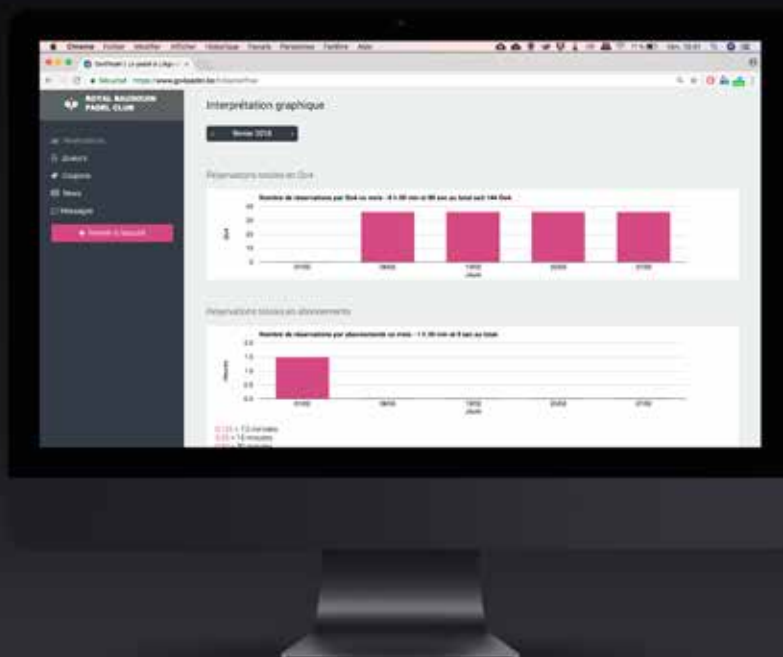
Chrome Fichier Modifier Afficher Historique Favoris Personnes Fenêtre Aide

Sécurisé https://www.gotopadel.be/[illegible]

ROYAL BAUDOUIN PADEL CLUB

Interprétation graphique

Statistiques
Joueurs
Coupons
News
Messages

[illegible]

février 2018

Réservations totales en Ouvé

Nombre de réservations par Ouvé au mois - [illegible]

Ouvé

30
20
10
0

01/02 08/02 15/02 22/02 01/03

Jours

Réservations totales en abonnements

Nombre de réservations par abonnements au mois - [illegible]

Heures

2.0
1.5
1.0
0.5
0.0

01/02 08/02 15/02 22/02 01/03

Jours

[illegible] = 15 minutes
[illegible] = 15 minutes
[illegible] = 30 minutes